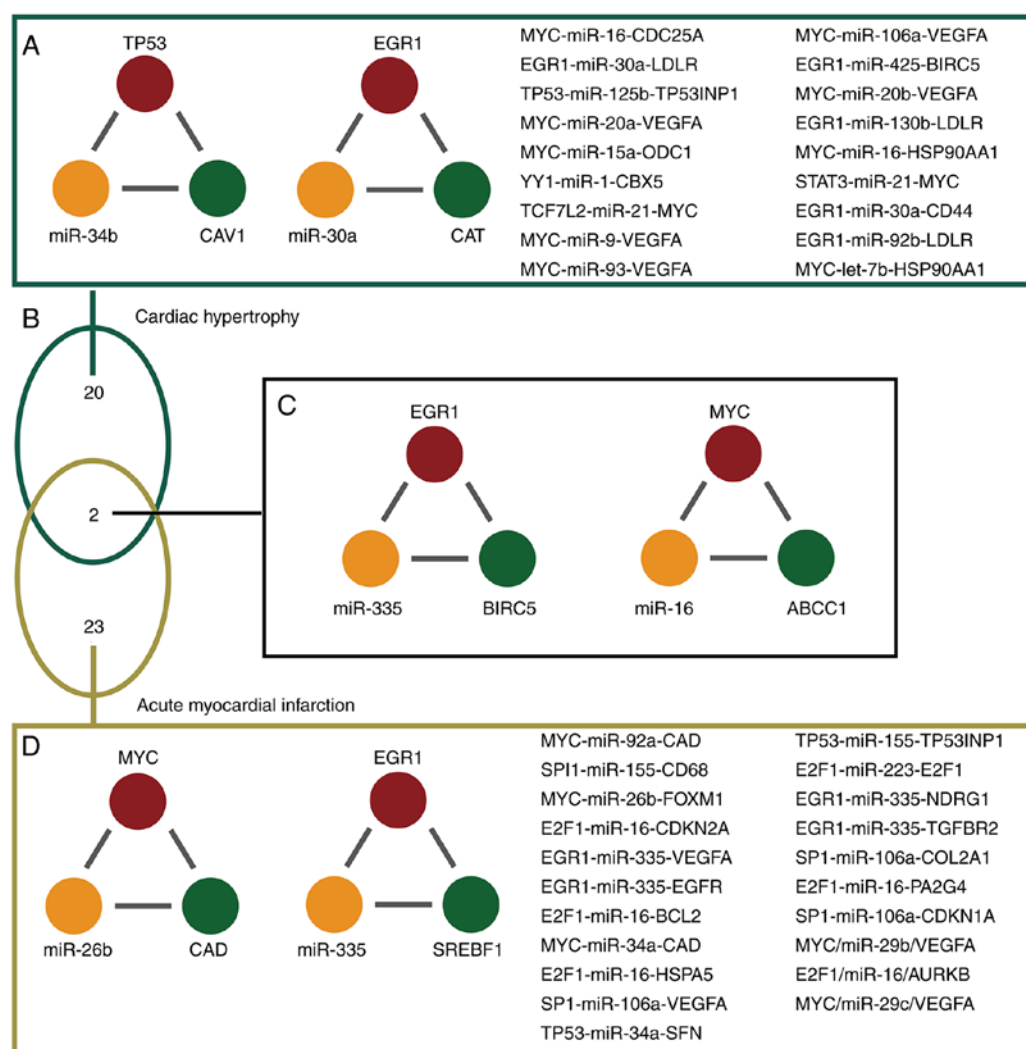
A

TP53
miR-34b
CAV1

EGR1
miR-30a
CAT

MYC-miR-16-CDC25A
EGR1-miR-30a-LDLR
TP53-miR-125b-TP53INP1
MYC-miR-20a-VEGFA
MYC-miR-15a-ODC1
YY1-miR-1-CBX5
TCF7L2-miR-21-MYC
MYC-miR-9-VEGFA
MYC-miR-93-VEGFA

MYC-miR-106a-VEGFA
EGR1-miR-425-BIRC5
MYC-miR-20b-VEGFA
EGR1-miR-130b-LDLR
MYC-miR-16-HSP90AA1
STAT3-miR-21-MYC
EGR1-miR-30a-CD44
EGR1-miR-92b-LDLR
MYC-let-7b-HSP90AA1

B

Cardiac hypertrophy

20

2

23

Acute myocardial infarction

C

EGR1
miR-335
BIRC5

MYC
miR-16
ABCC1

D

MYC
miR-26b
CAD

EGR1
miR-335
SREBF1

MYC-miR-92a-CAD
SPI1-miR-155-CD68
MYC-miR-26b-FOXM1
E2F1-miR-16-CDKN2A
EGR1-miR-335-VEGFA
EGR1-miR-335-EGFR
E2F1-miR-16-BCL2
MYC-miR-34a-CAD
E2F1-miR-16-HSPA5
SP1-miR-106a-VEGFA
TP53-miR-34a-SFN

TP53-miR-155-TP53INP1
E2F1-miR-223-E2F1
EGR1-miR-335-NDRG1
EGR1-miR-335-TGFBR2
SP1-miR-106a-COL2A1
E2F1-miR-16-PA2G4
SP1-miR-106a-CDKN1A
MYC/miR-29b/VEGFA
E2F1/miR-16/AURKB
MYC/miR-29c/VEGFA